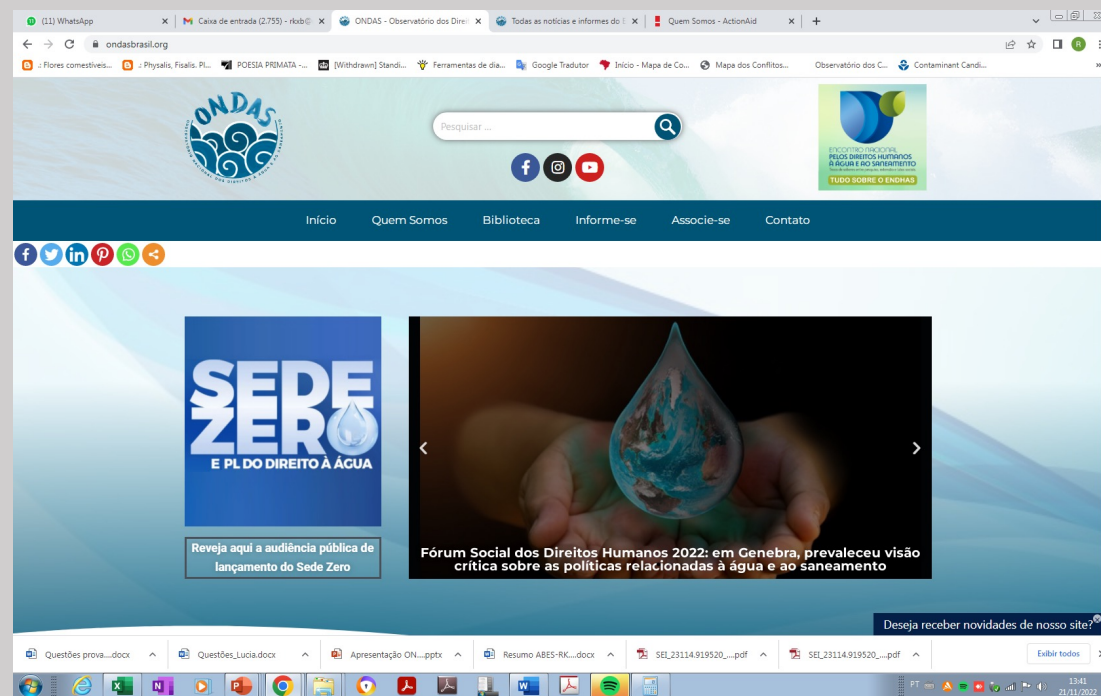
(11) WhatsApp × | Caixa de entrada (2.755) - rkxb@ × | ONDAS - Observatório dos Direi × | Todas as notícias e informes do × | Quem Somos - ActionAid × | +

ondasbrasil.org

: Flores comestíveis... | : Physalis, Fisalis. Pl... | POESIA PRIMATA -... | [Withdrawn] Standi... | Ferramentas de dia... | Google Tradutor | Início - Mapa de Co... | Mapa dos Conflitos... | Observatório dos C... | Contaminant Candi...

ONDAS

Pesquisar ...

ENCONTRO NACIONAL PELOS DIREITOS HUMANOS À ÁGUA E AO SANEAMENTO

TUDO SOBRE O ENDHAS

Início | Quem Somos | Biblioteca | Informe-se | Associe-se | Contato

SEDE ZERO
E PL DO DIREITO À ÁGUA

Reveja aqui a audiência pública de lançamento do Sede Zero

Fórum Social dos Direitos Humanos 2022: em Genebra, prevaleceu visão crítica sobre as políticas relacionadas à água e ao saneamento

Deseja receber novidades de nosso site?

Questões prova....docx | Questões_Lucia.docx | Apresentação ON....pptx | Resumo ABES-RK....docx | SEI_23114.919520_....pdf | SEI_23114.919520_....pdf | Exibir todos

PT 13:41 21/11/2022